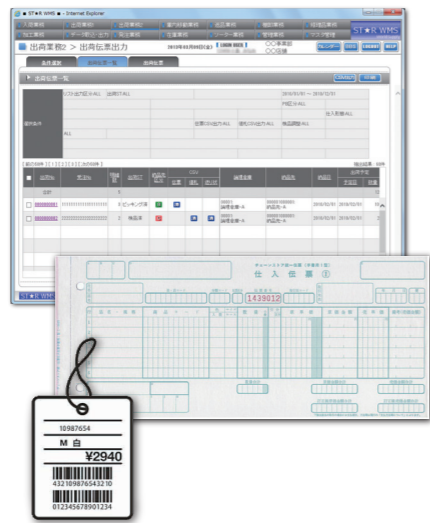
ST★R WMS - Internet Explorer

出荷業務2 > 出荷伝票出力

ST★R WMS

2015年03月09日(月)

○○事業部
○○倉庫

カレンダー

出荷伝票一覧

仕 入 伝 票

1439012

10987654

M 白

¥2940

4321098765432 10

012345678901234